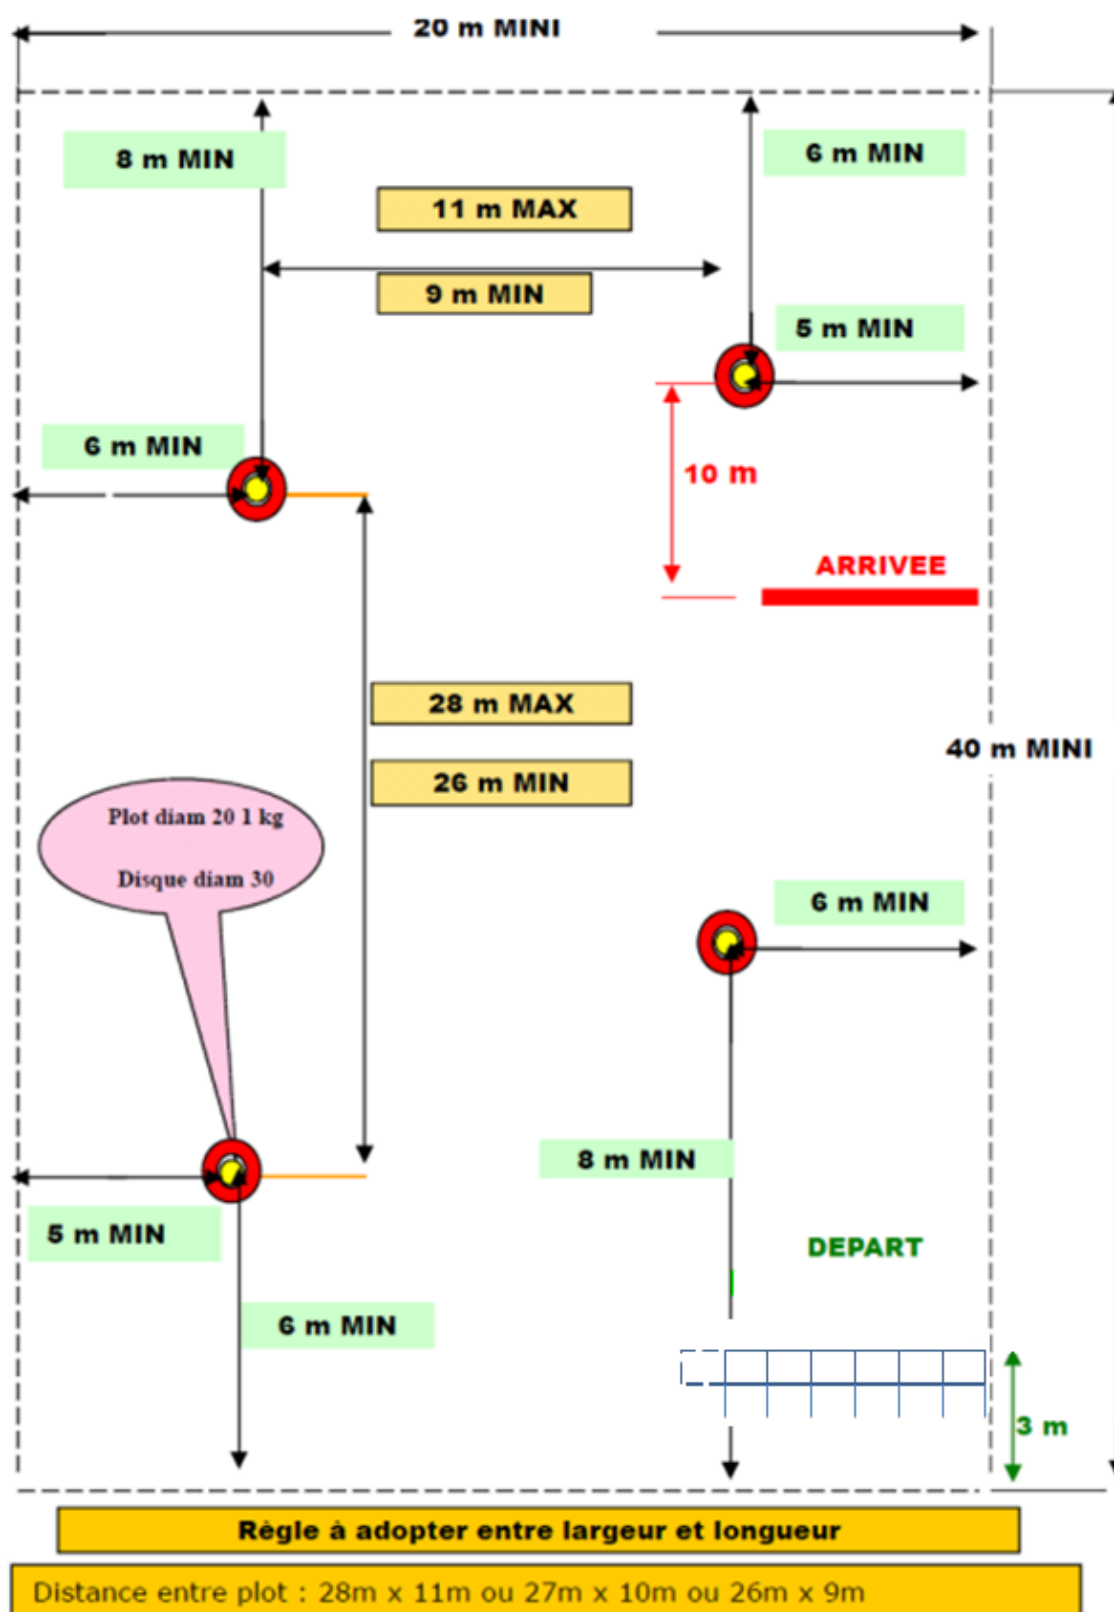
20 m MINI

8 m MIN

6 m MIN

11 m MAX

9 m MIN

5 m MIN

6 m MIN

10 m

ARRIVEE

28 m MAX

26 m MIN

40 m MINI

Plot diam 20 1 kg

Disque diam 30

6 m MIN

8 m MIN

5 m MIN

DEPART

6 m MIN

3 m

Règle à adopter entre largeur et longueur

Distance entre plot : 28m x 11m ou 27m x 10m ou 26m x 9m